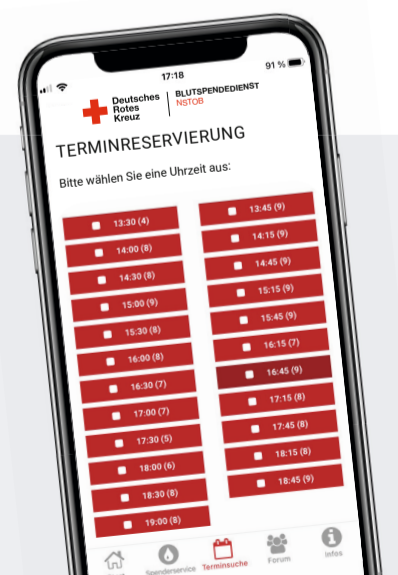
17:18

91 %

Deutsches Rotes Kreuz

BLUTSPENDEDIENST NSTOB

TERMINRESERVIERUNG

Bitte wählen Sie eine Uhrzeit aus:

13:30 (4)
14:00 (8)
14:30 (8)
15:00 (9)
15:30 (8)
16:00 (8)
16:30 (7)
17:00 (7)
17:30 (5)
18:00 (6)
18:30 (8)
19:00 (8)

13:45 (9)
14:15 (9)
14:45 (9)
15:15 (9)
15:45 (9)
16:15 (7)
16:45 (9)
17:15 (8)
17:45 (8)
18:15 (8)
18:45 (9)

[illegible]
Spenderservice
Terminsuche
Forum
Infos